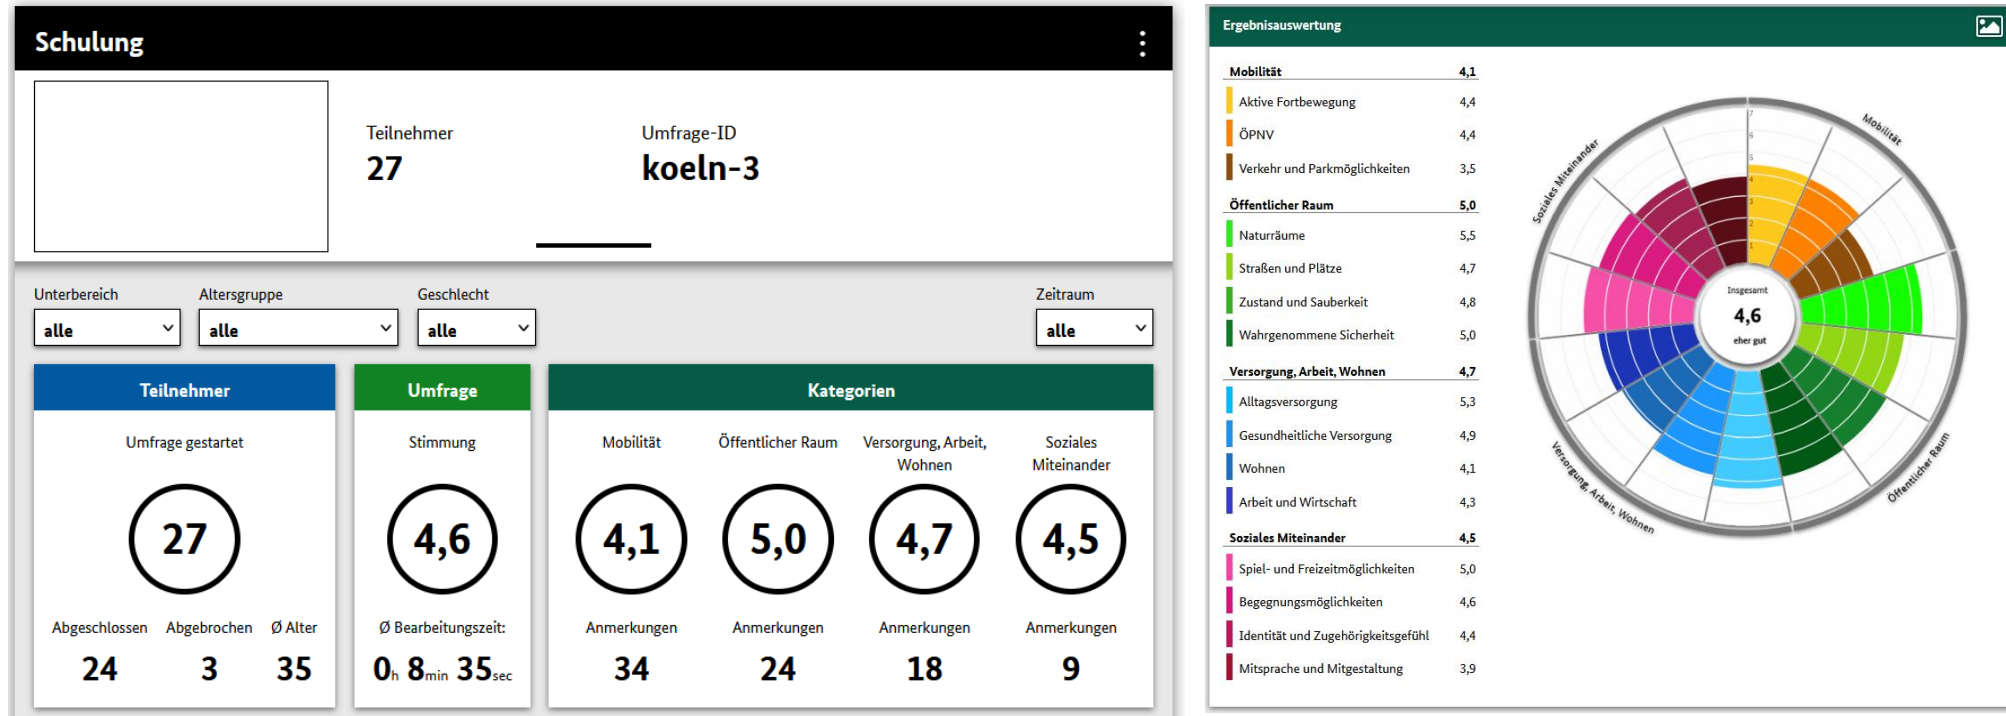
Schulung

Teilnehmer
27

Umfrage-ID
koeln-3

Unterbereich
alle

Altersgruppe
alle

Geschlecht
alle

Zeitraum
alle

Teilnehmer

Umfrage gestartet

27

| Abgeschlossen | Abgebrochen | Ø Alter |
|---|---|---|
| 24 | 3 | 35 |

Umfrage

Stimmung

4,6

Ø Bearbeitungszeit:
0h 8min 35sec

Kategorien

| Mobilität | Öffentlicher Raum | Versorgung, Arbeit, Wohnen | Soziales Miteinander |
|---|---|---|---|
| 4,1 | 5,0 | 4,7 | 4,5 |
| Anmerkungen | Anmerkungen | Anmerkungen | Anmerkungen |
| 34 | 24 | 18 | 9 |

Ergebnisauswertung

| | |
|---|---|
| Mobilität | 4,1 |
| Aktive Fortbewegung | 4,4 |
| ÖPNV | 4,4 |
| Verkehr und Parkmöglichkeiten | 3,5 |
| Öffentlicher Raum | 5,0 |
| Naturräume | 5,5 |
| Straßen und Plätze | 4,7 |
| Zustand und Sauberkeit | 4,8 |
| Wahrgenommene Sicherheit | 5,0 |
| Versorgung, Arbeit, Wohnen | 4,7 |
| Alltagsversorgung | 5,3 |
| Gesundheitliche Versorgung | 4,9 |
| Wohnen | 4,1 |
| Arbeit und Wirtschaft | 4,3 |
| Soziales Miteinander | 4,5 |
| Spiel- und Freizeitmöglichkeiten | 5,0 |
| Begegnungsmöglichkeiten | 4,6 |
| Identität und Zugehörigkeitsgefühl | 4,4 |
| Mitsprache und Mitgestaltung | 3,9 |

Mobilität
Soziales Miteinander
Versorgung, Arbeit, Wohnen
Öffentlicher Raum
7
6
5
4
3
2
1
Insgesamt
4,6
eher gut